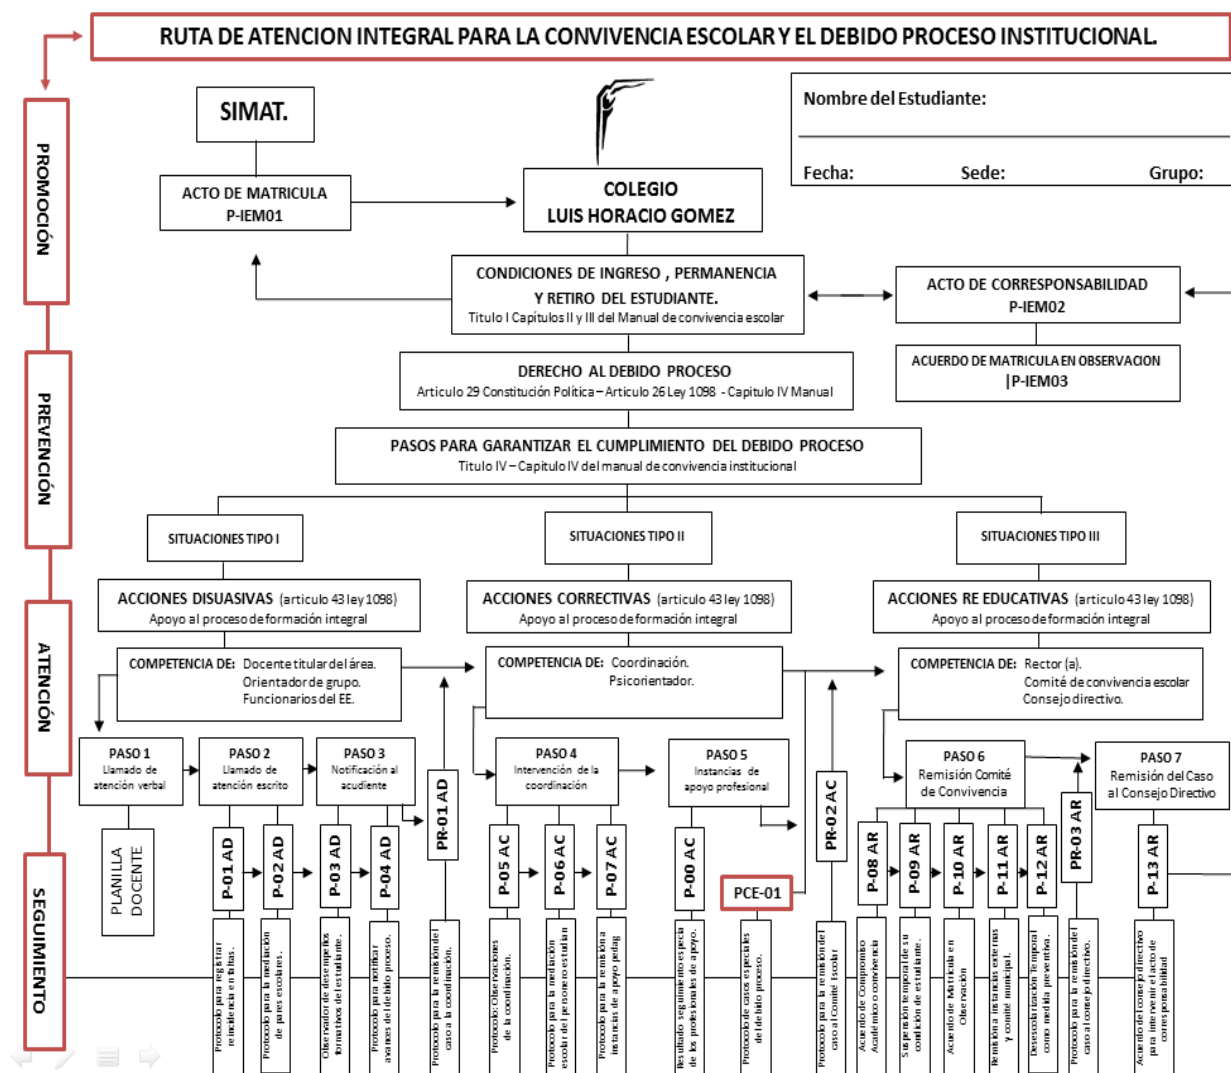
RUTA DE ATENCION INTEGRAL PARA LA CONVIVENCIA ESCOLAR Y EL DEBIDO PROCESO INSTITUCIONAL.

PROMOCIÓN

PREVENCIÓN

ATENCIÓN

SEGUIMIENTO

SIMAT.

ACTO DE MATRICULA
P-IEM01

COLEGIO
LUIS HORACIO GOMEZ

Nombre del Estudiante:

Fecha: Sede: Grupo:

CONDICIONES DE INGRESO , PERMANENCIA Y RETIRO DEL ESTUDIANTE.
Titulo I Capítulos II y III del Manual de convivencia escolar

ACTO DE CORRESPONSABILIDAD
P-IEM02

ACUERDO DE MATRICULA EN OBSERVACION
|P-IEM03

DERECHO AL DEBIDO PROCESO
Articulo 29 Constitución Política – Articulo 26 Ley 1098 - Capitulo IV Manual

PASOS PARA GARANTIZAR EL CUMPLIMIENTO DEL DEBIDO PROCESO
Titulo IV – Capitulo IV del manual de convivencia institucional

SITUACIONES TIPO I

SITUACIONES TIPO II

SITUACIONES TIPO III

ACCIONES DISUASIVAS (articulo 43 ley 1098)
Apoyo al proceso de formación integral

ACCIONES CORRECTIVAS (articulo 43 ley 1098)
Apoyo al proceso de formación integral

ACCIONES RE EDUCATIVAS (articulo 43 ley 1098)
Apoyo al proceso de formación integral

COMPETENCIA DE: Docente titular del área. Orientador de grupo. Funcionarios del EE.

COMPETENCIA DE: Coordinación. Psicorientador.

COMPETENCIA DE: Rector (a). Comité de convivencia escolar Consejo directivo.

PASO 1
Llamado de atención verbal

PASO 2
Llamado de atención escrito

PASO 3
Notificación al acudiente

PR-01 AD

PASO 4
Intervención de la coordinación

PASO 5
Instancias de apoyo profesional

PR-02 AC

PASO 6
Remisión Comité de Convivencia

PASO 7
Remisión del Caso al Consejo Directivo

PR-03 AR

PLANILLA DOCENTE

P-01 AD
P-02 AD
P-03 AD
P-04 AD
P-05 AC
P-06 AC
P-07 AC
P-00 AC
PCE-01
P-08 AR
P-09 AR
P-10 AR
P-11 AR
P-12 AR
P-13 AR

Protocolo para registrar reincidencia en faltas.
Protocolo para la mediación de pares escolares.
Observador de desempeños formativos del estudiante.
Protocolo para notificar avances del debido proceso.
Protocolo para la remisión del caso a la coordinación.
Protocolo: Observaciones de la coordinación.
Protocolo para la mediación escolar del personero estudian
Protocolo para la remisión a instancias de apoyo pedag
Resultado seguimiento especia de los profesionales de apoyo.
Protocolo de casos especiales del debido proceso.
Protocolo para la remisión del caso al Comité Escolar
Acuerdo de Compromiso Académico o convivencia
Suspensión temporal de su condición de estudiante.
Acuerdo de Matricula en Observación
Remisión a instancias externas y comité municipal.
Desescolarización temporal como medida preventiva.
Protocolo para la remisión del caso al consejo directivo.
Acuerdo del consejo directivo para intervenir el acto de corresponsabilidad